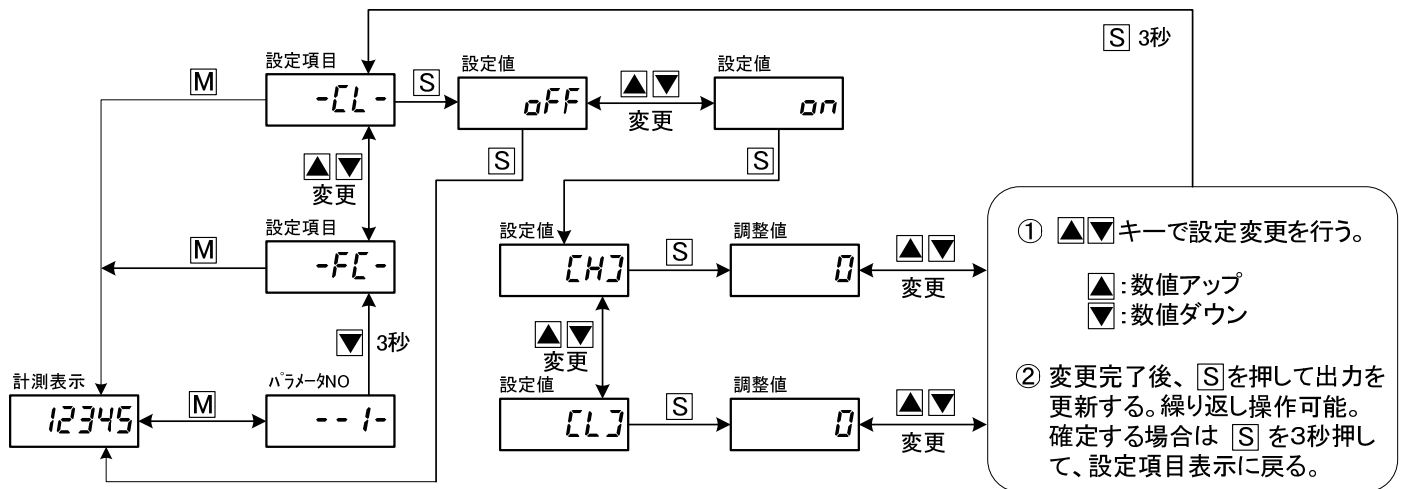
S 3秒

設定項目
M
-CL-
S
設定値
oFF
▲▼
変更
設定値
on
S
S

▲▼
変更

設定項目
M
-FC-

設定値
CHJ
S
調整値
0
▲▼
変更

① ▲▼キーで設定変更を行う。

▲:数値アップ
▼:数値ダウン

▼ 3秒

計測表示
12345
M
ﾊﾟﾗﾒｰﾀNO
--1-

▲▼
変更
設定値
CLJ
S
調整値
0
▲▼
変更

② 変更完了後、Sを押して出力を更新する。繰り返し操作可能。確定する場合は S を3秒押して、設定項目表示に戻る。